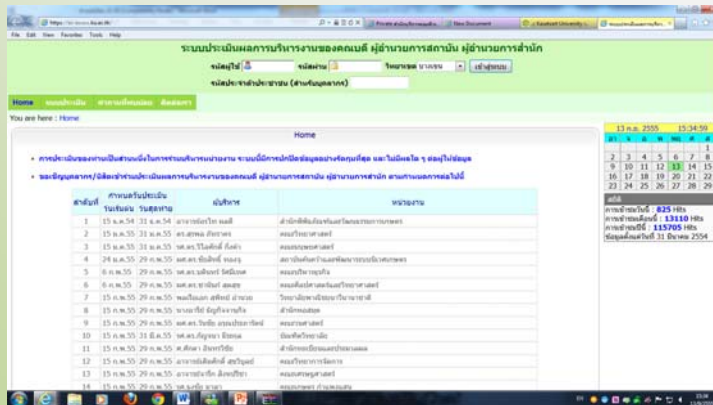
https://ar.kasetsart.ac.th/

File Edit View Favorites Tools Help

ระบบประเมินผลการบริหารงานของคณบดี ผู้อำนวยการสถาบัน ผู้อำนวยการสำนัก

รหัสผู้ใช้ รหัสผ่าน วิทยาเขต บางเขน เข้าสู่ระบบ

รหัสประจำตัวประชาชน (สำหรับบุคลากร)

Home แบบประเมิน สถานะการประเมิน ติดต่อเรา

You are here : Home

Home

• การประเมินของท่านเป็นส่วนหนึ่งในการพัฒนาการบริหารหน่วยงาน ระบบมีการปกปิดข้อมูลอย่างรัดกุมที่สุด และไม่มีผลใด ๆ ต่อผู้ให้ข้อมูล

• ขอเชิญบุคลากร/นิสิตเข้าประเมินผลการบริหารงานของคณบดี ผู้อำนวยการสถาบัน ผู้อำนวยการสำนัก ตามกำหนดการต่อไปนี้

| ลำดับที่ | กำหนดวันประเมิน วันเริ่มต้น | วันสุดท้าย | ผู้บริหาร | หน่วยงาน |
|---|---|---|---|---|
| 1 | 15 ม.ค.54 | 31 ม.ค.54 | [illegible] | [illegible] |
| 2 | 15 ม.ค.55 | 31 ม.ค.55 | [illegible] | คณะวิทยาศาสตร์ |
| 3 | 15 ม.ค.55 | 31 ม.ค.55 | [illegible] | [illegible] |
| 4 | 24 ม.ค.55 | 29 ก.พ.55 | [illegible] | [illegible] |
| 5 | 6 ก.พ.55 | 29 ก.พ.55 | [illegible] | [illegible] |
| 6 | 6 ก.พ.55 | 29 ก.พ.55 | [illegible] | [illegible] |
| 7 | 15 ก.พ.55 | 29 ก.พ.55 | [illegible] | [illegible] |
| 8 | 15 ก.พ.55 | 29 ก.พ.55 | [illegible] | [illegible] |
| 9 | 15 ก.พ.55 | 29 ก.พ.55 | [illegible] | คณะเกษตร |
| 10 | 15 ก.พ.55 | 31 มี.ค.55 | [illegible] | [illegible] |
| 11 | 15 ก.พ.55 | 29 ก.พ.55 | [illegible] | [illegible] |
| 12 | 15 ก.พ.55 | 29 ก.พ.55 | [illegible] | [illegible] |
| 13 | 15 ก.พ.55 | 29 ก.พ.55 | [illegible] | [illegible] |
| 14 | 15 ก.พ.55 | 29 ก.พ.55 | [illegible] | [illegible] |

13 ก.พ. 2555 15:34:59

1
2 3 4 5 6 7 8
9 10 11 12 13 14 15
16 17 18 19 20 21 22
23 24 25 26 27 28 29

สถิติ
การเข้าชมวันนี้ : 825 Hits
การเข้าชมเดือนนี้ : 13110 Hits
การเข้าชมปีนี้ : 115705 Hits
ข้อมูลตั้งแต่วันที่ 31 มีนาคม 2554